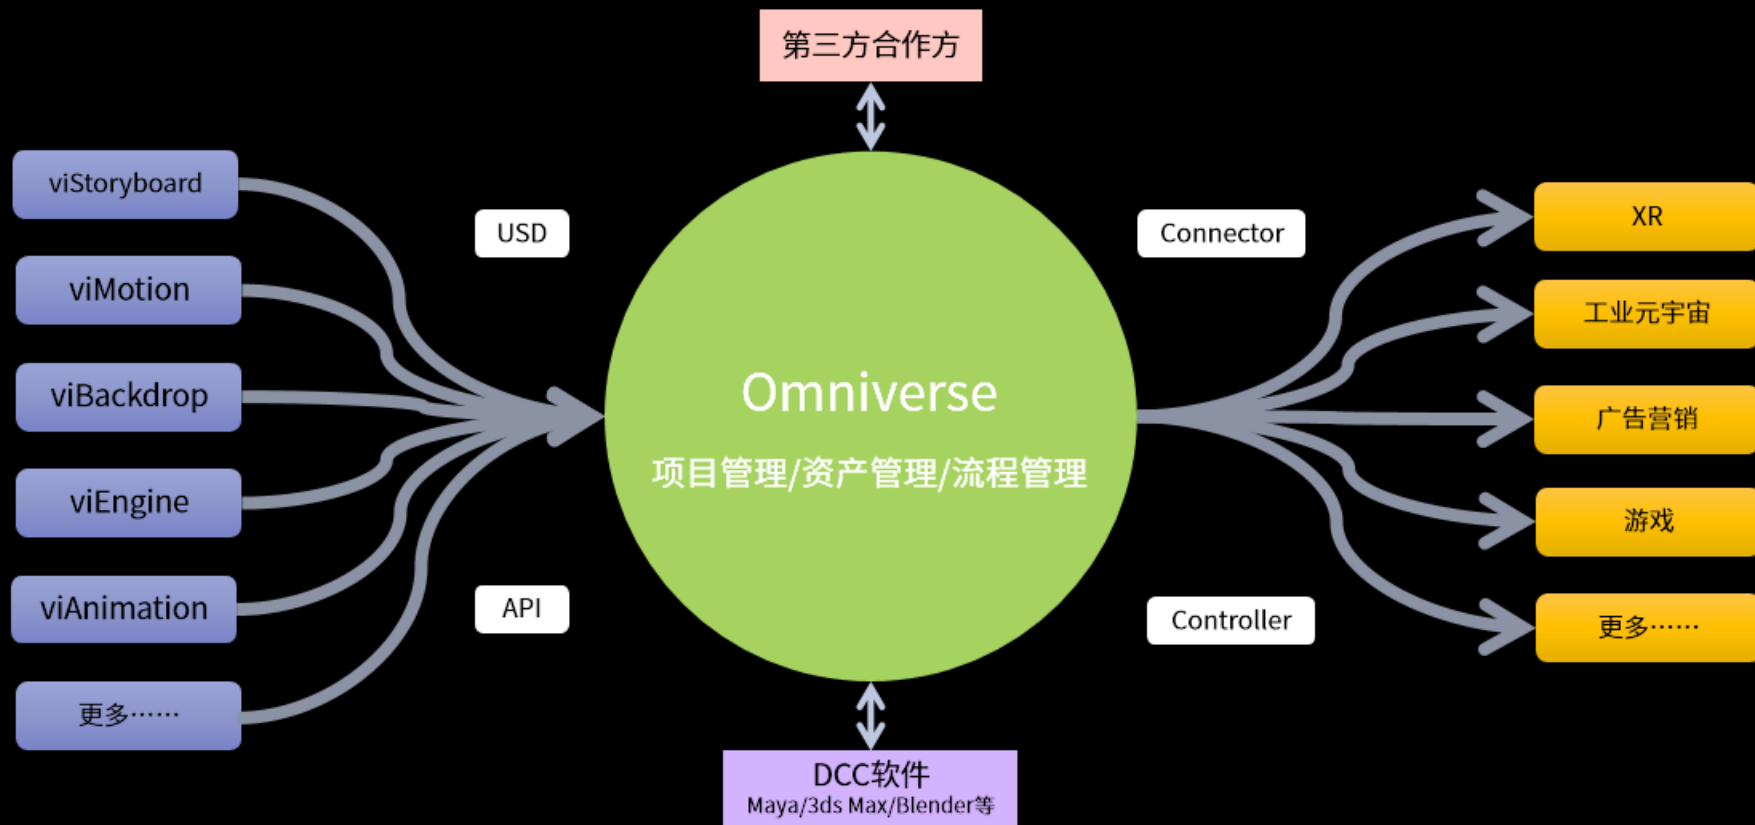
第三方合作方

viStoryboard

viMotion

viBackdrop

viEngine

viAnimation

更多……

USD

API

Omniverse

项目管理/资产管理/流程管理

Connector

Controller

XR

工业元宇宙

广告营销

游戏

更多……

DCC软件
Maya/3ds Max/Blender等